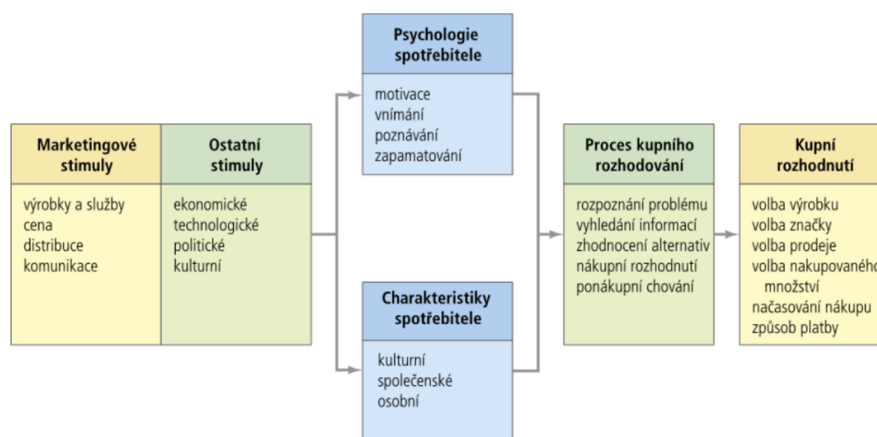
Marketingové stimuly

výrobky a služby
cena
distribuce
komunikace

Ostatní stimuly

ekonomické
technologické
politické
kulturní

Psychologie spotřebitele

motivace
vnímání
poznávání
zapamatování

Charakteristiky spotřebitele

kulturní
společenské
osobní

Proces kupního rozhodování

rozpoznání problému
vyhledání informací
zhodnocení alternativ
nákupní rozhodnutí
ponákupní chování

Kupní rozhodnutí

volba výrobku
volba značky
volba prodeje
volba nakupovaného množství
načasování nákupu
způsob platby